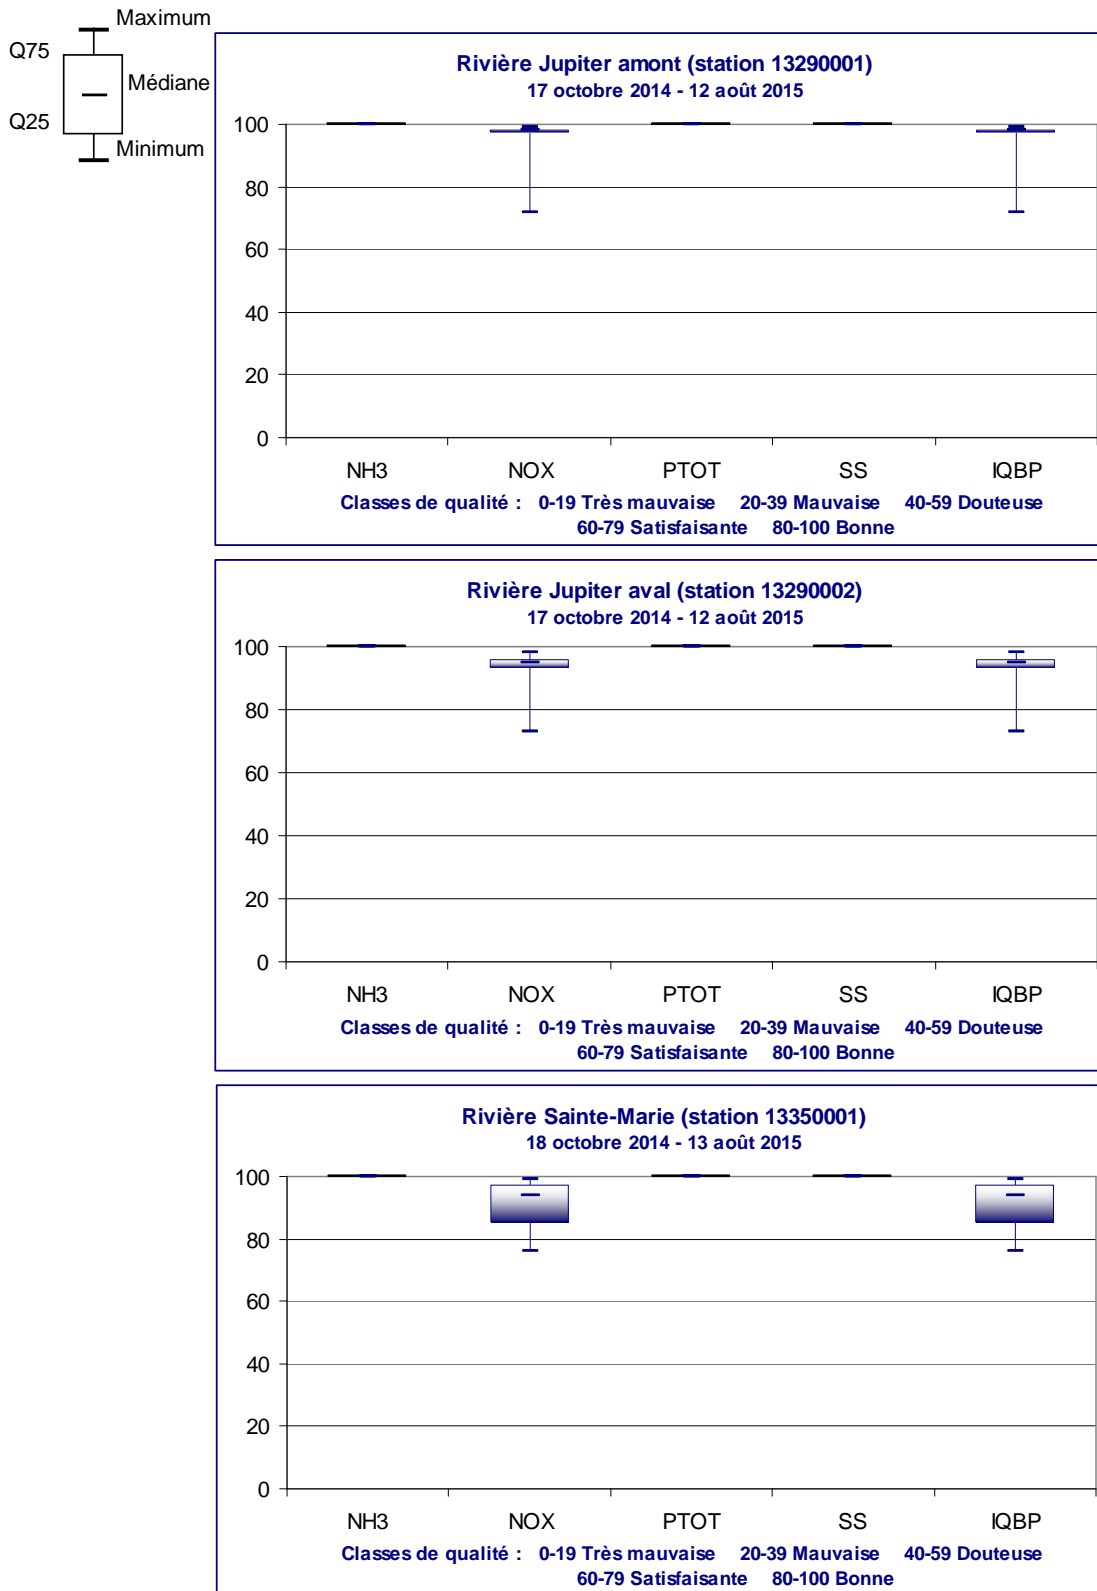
Maximum
Q75
Médiane
Q25
Minimum

Rivière Jupiter amont (station 13290001)
17 octobre 2014 - 12 août 2015

100
80
60
40
20
0

NH3 NOX PTOT SS IQBP

Classes de qualité : 0-19 Très mauvaise 20-39 Mauvaise 40-59 Douteuse 60-79 Satisfaisante 80-100 Bonne

Rivière Jupiter aval (station 13290002)
17 octobre 2014 - 12 août 2015

100
80
60
40
20
0

NH3 NOX PTOT SS IQBP

Classes de qualité : 0-19 Très mauvaise 20-39 Mauvaise 40-59 Douteuse 60-79 Satisfaisante 80-100 Bonne

Rivière Sainte-Marie (station 13350001)
18 octobre 2014 - 13 août 2015

100
80
60
40
20
0

NH3 NOX PTOT SS IQBP

Classes de qualité : 0-19 Très mauvaise 20-39 Mauvaise 40-59 Douteuse 60-79 Satisfaisante 80-100 Bonne